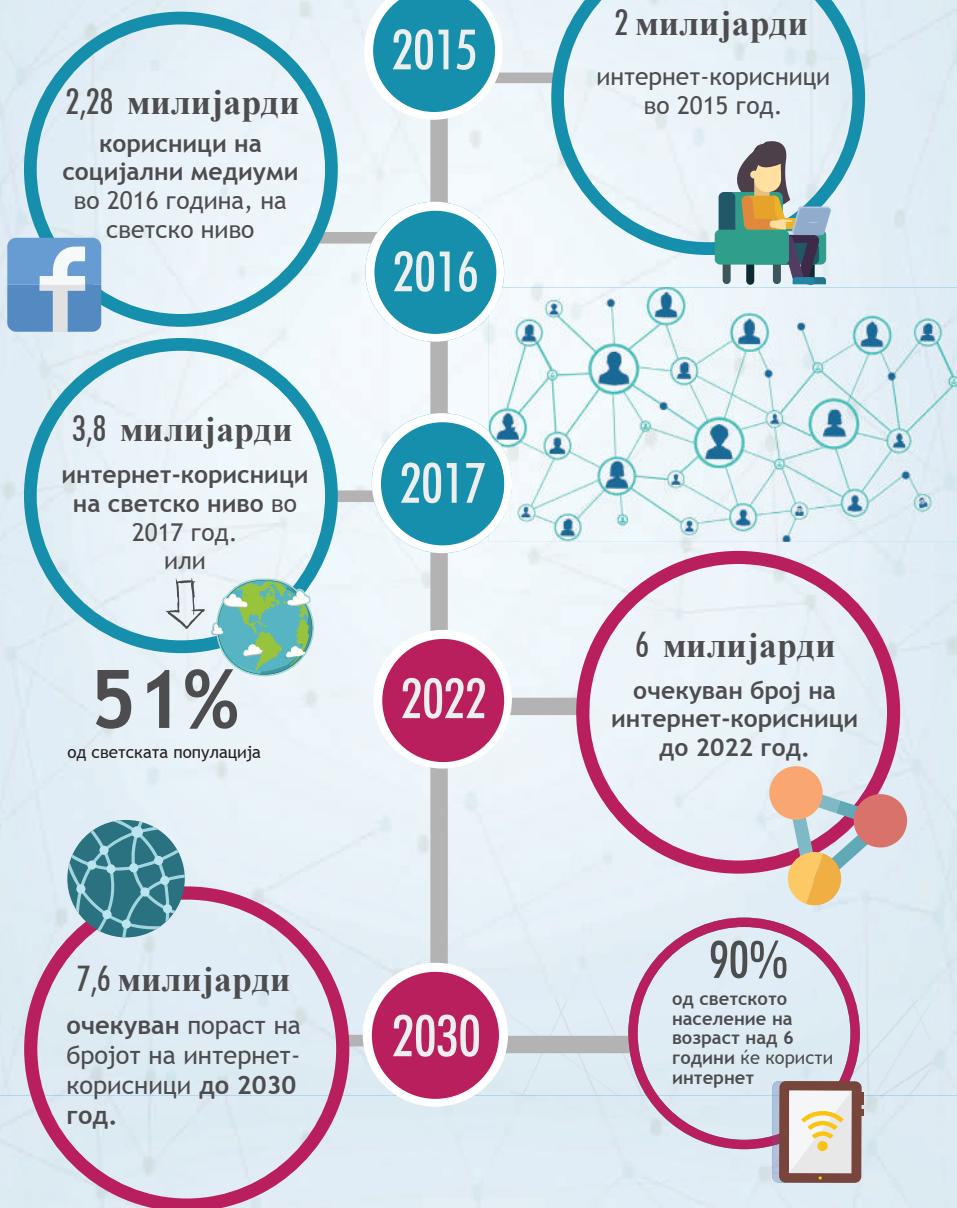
2015

2 милијарди

интернет-корисници во 2015 год.

2,28 милијарди

корисници на социјални медиуми во 2016 година, на светско ниво

2016

3,8 милијарди

интернет-корисници на светско ниво во 2017 год.

или

51%

од светската популација

2017

2022

6 милијарди

очекуван број на интернет-корисници до 2022 год.

7,6 милијарди

очекуван пораст на бројот на интернет-корисници до 2030 год.

2030

90%

од светското население на возраст над 6 години ќе користи интернет